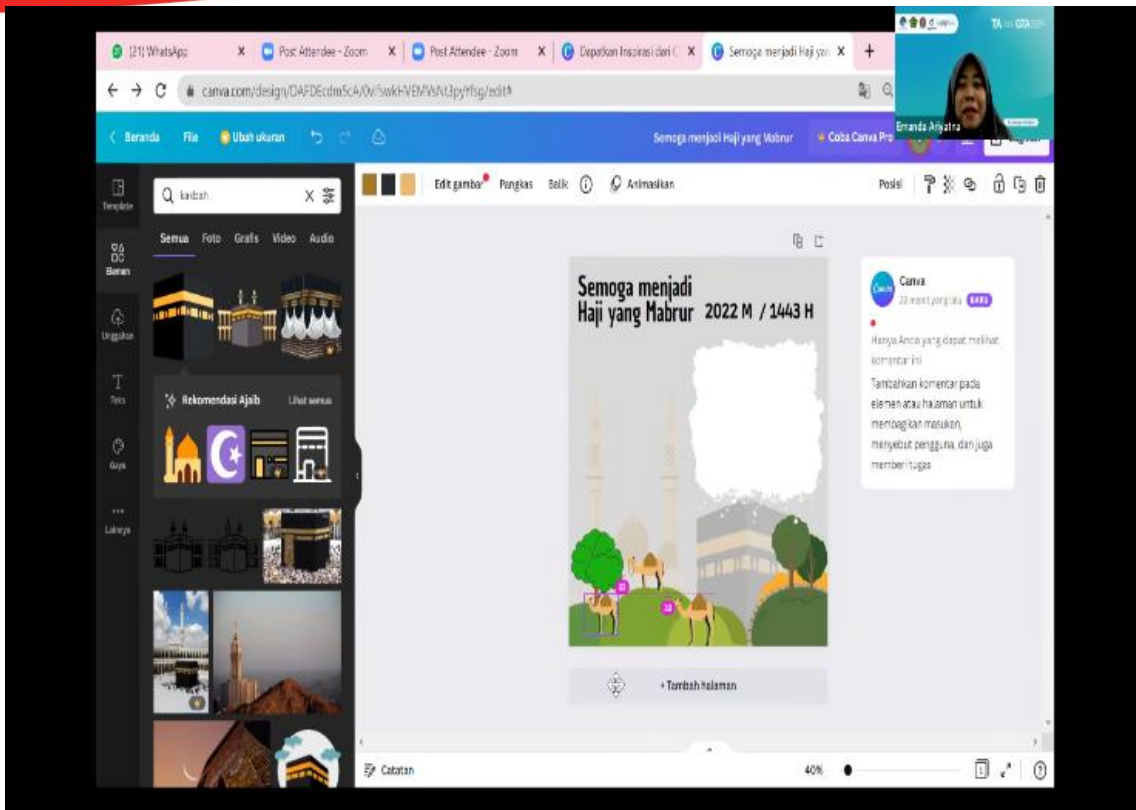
(21) WhatsApp
Post Attendee - Zoom
Post Attendee - Zoom
Dapatkan Inspirasi dari C
Semoga menjadi Haji yan
canva.com/design/DAFDEcdmScA/0v5wkHVEMVsNt3pyYfsg/edit#
Ernanda Ariyatna
Beranda File Ubah ukuran
Semoga menjadi Haji yang Mabrur Coba Canva Pro
Template
Elemen
Unggahan
Teks
Gaya
Lainnya
kabah
Semua Foto Grafis Video Audio
Rekomendasi Ajaib Lihat semua
Edit gambar Pangkas Balik Animasikan
Posisi
Semoga menjadi Haji yang Mabrur 2022 M / 1443 H
Canva
22 menit yang lalu BARU
Hanya Anda yang dapat melihat komentar ini
Tambahkan komentar pada elemen atau halaman untuk membagikan masukan, menyebut pengguna, dan juga memberi tugas
+ Tambah halaman
Catatan
40%